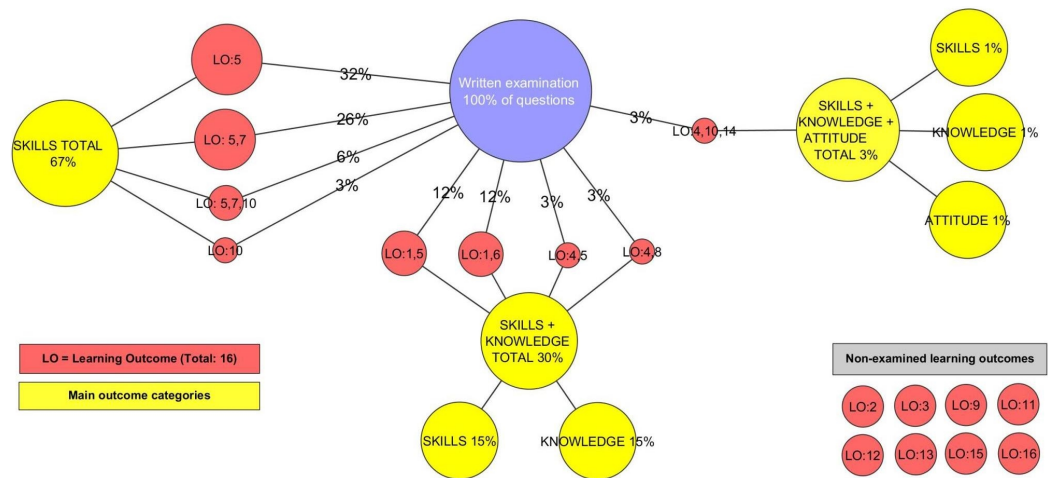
Written examination
100% of questions

LO:5

LO: 5,7

LO: 5,7,10

LO:10

32%

26%

6%

3%

SKILLS TOTAL
67%

12%

12%

3%

3%

LO:1,5

LO:1,6

LO:4,5

LO:4,8

SKILLS +
KNOWLEDGE
TOTAL 30%

SKILLS 15%

KNOWLEDGE 15%

3%

LO:4,10,14

SKILLS +
KNOWLEDGE +
ATTITUDE
TOTAL 3%

SKILLS 1%

KNOWLEDGE 1%

ATTITUDE 1%

LO = Learning Outcome (Total: 16)

Main outcome categories

Non-examined learning outcomes

LO:2

LO:3

LO:9

LO:11

LO:12

LO:13

LO:15

LO:16